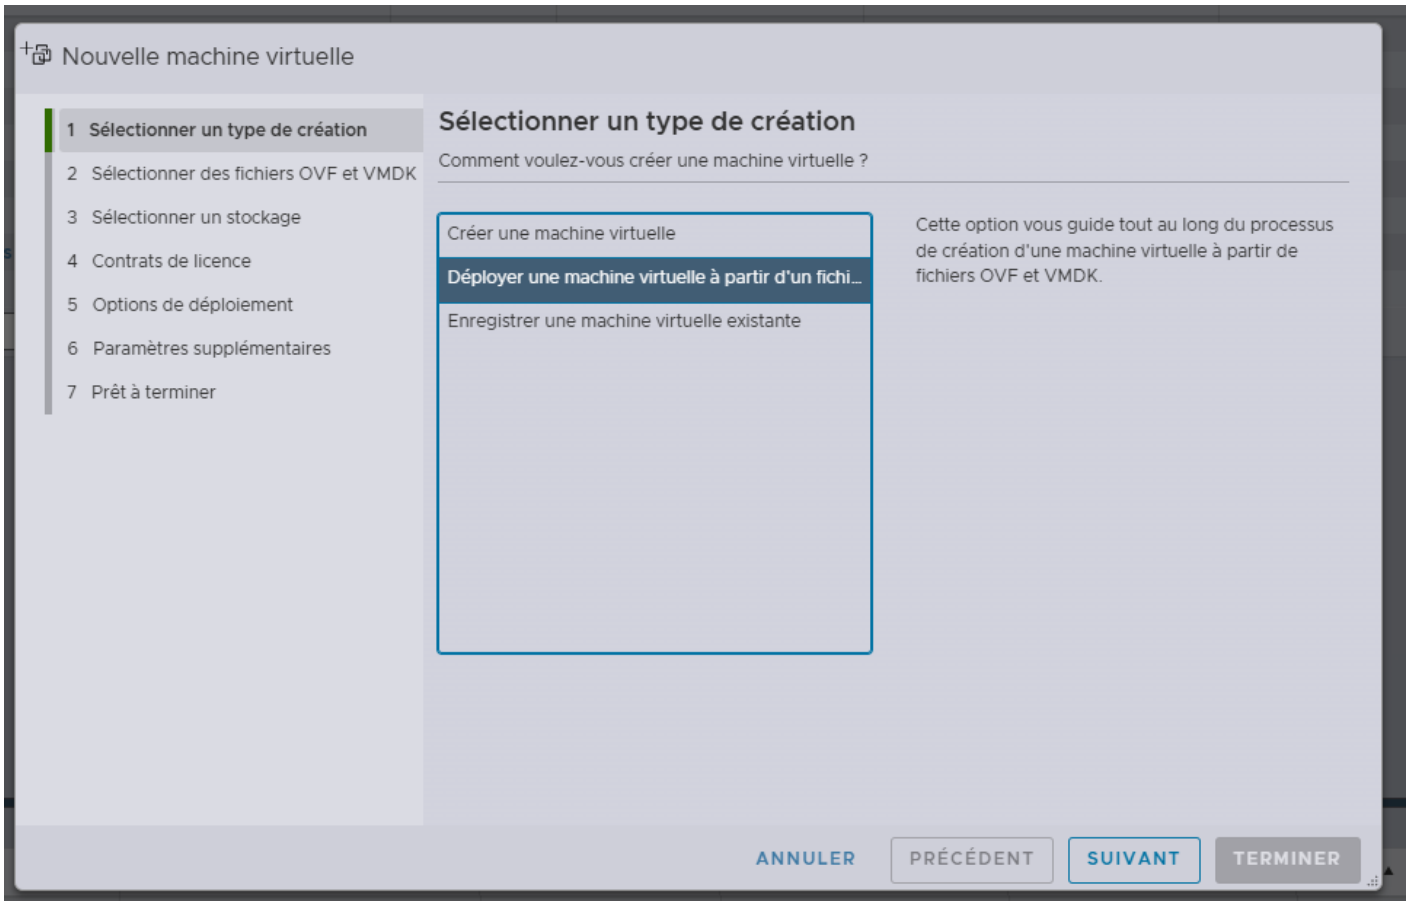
Nouvelle machine virtuelle

1 Sélectionner un type de création
2 Sélectionner des fichiers OVF et VMDK
3 Sélectionner un stockage
4 Contrats de licence
5 Options de déploiement
6 Paramètres supplémentaires
7 Prêt à terminer

Sélectionner un type de création

Comment voulez-vous créer une machine virtuelle ?

Créer une machine virtuelle
Déployer une machine virtuelle à partir d'un fichi...
Enregistrer une machine virtuelle existante

Cette option vous guide tout au long du processus de création d'une machine virtuelle à partir de fichiers OVF et VMDK.

ANNULER PRÉCÉDENT SUIVANT TERMINER